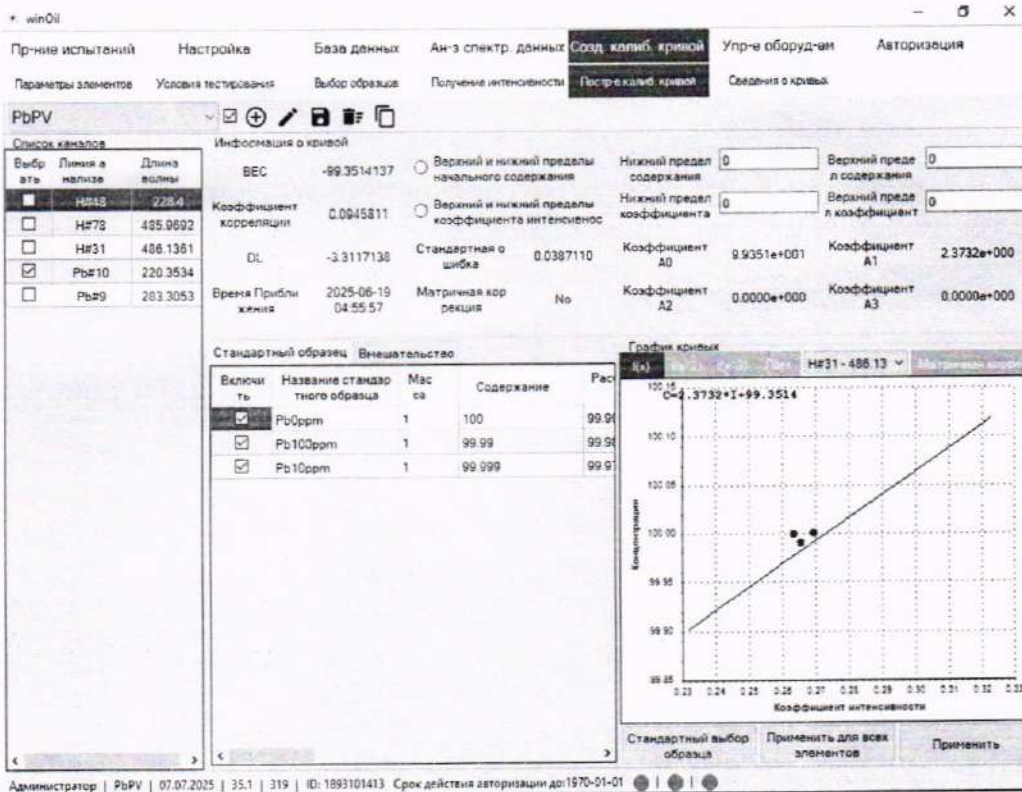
winOil

Пр-ние испытаний Настройка База данных Ан-з спектр. данных Созд. калиб. кривой Упр-е оборуд-ем Авторизация

Параметры элементов Условия тестирования Выбор образцов Получение интенсивности Постр-е калиб. кривой Сведения о кривых

PbPV

Список каналов

| Выбрать | Линия анализа | Длина волны |
|---|---|---|
| ☐ | H#48 | 228.4 |
| ☐ | H#78 | 485.9692 |
| ☐ | H#31 | 486.1361 |
| ☑ | Pb#10 | 220.3534 |
| ☐ | Pb#9 | 283.3053 |

Информация о кривой

BEC -99.3514137
Коэффициент корреляции 0.0945811
DL -3.3117138
Время приближения 2025-06-19 04:55:57

Верхний и нижний пределы начального содержания
Верхний и нижний пределы коэффициента интенсивнос
Стандартная ошибка 0.0387110
Матричная коррекция No

Нижний предел содержания 0
Нижний предел коэффициента 0
Коэффициент A0 9.9351e+001
Коэффициент A2 0.0000e+000

Верхний предел содержания 0
Верхний предел коэффициент 0
Коэффициент A1 2.3732e+000
Коэффициент A3 0.0000e+000

Стандартный образец Вмешательство

| Включить | Название стандартного образца | Масса | Содержание | Рас |
|---|---|---|---|---|
| ☑ | Pb0ppm | 1 | 100 | 99.9 |
| ☑ | Pb100ppm | 1 | 99.99 | 99.9 |
| ☑ | Pb10ppm | 1 | 99.999 | 99.9 |

График кривых
H#31 - 486.13

C=2.3732*I+99.3514

100.15
100.10
100.05
100.00
99.95
99.90
99.85
Концентрация
0.23 0.24 0.25 0.26 0.27 0.28 0.29 0.30 0.31 0.32 0.33
Коэффициент интенсивности

Стандартный выбор образца
Применить для всех элементов
Применить

Администратор | PbPV | 07.07.2025 | 35.1 | 319 | ID: 1893101413 Срок действия авторизации до:1970-01-01